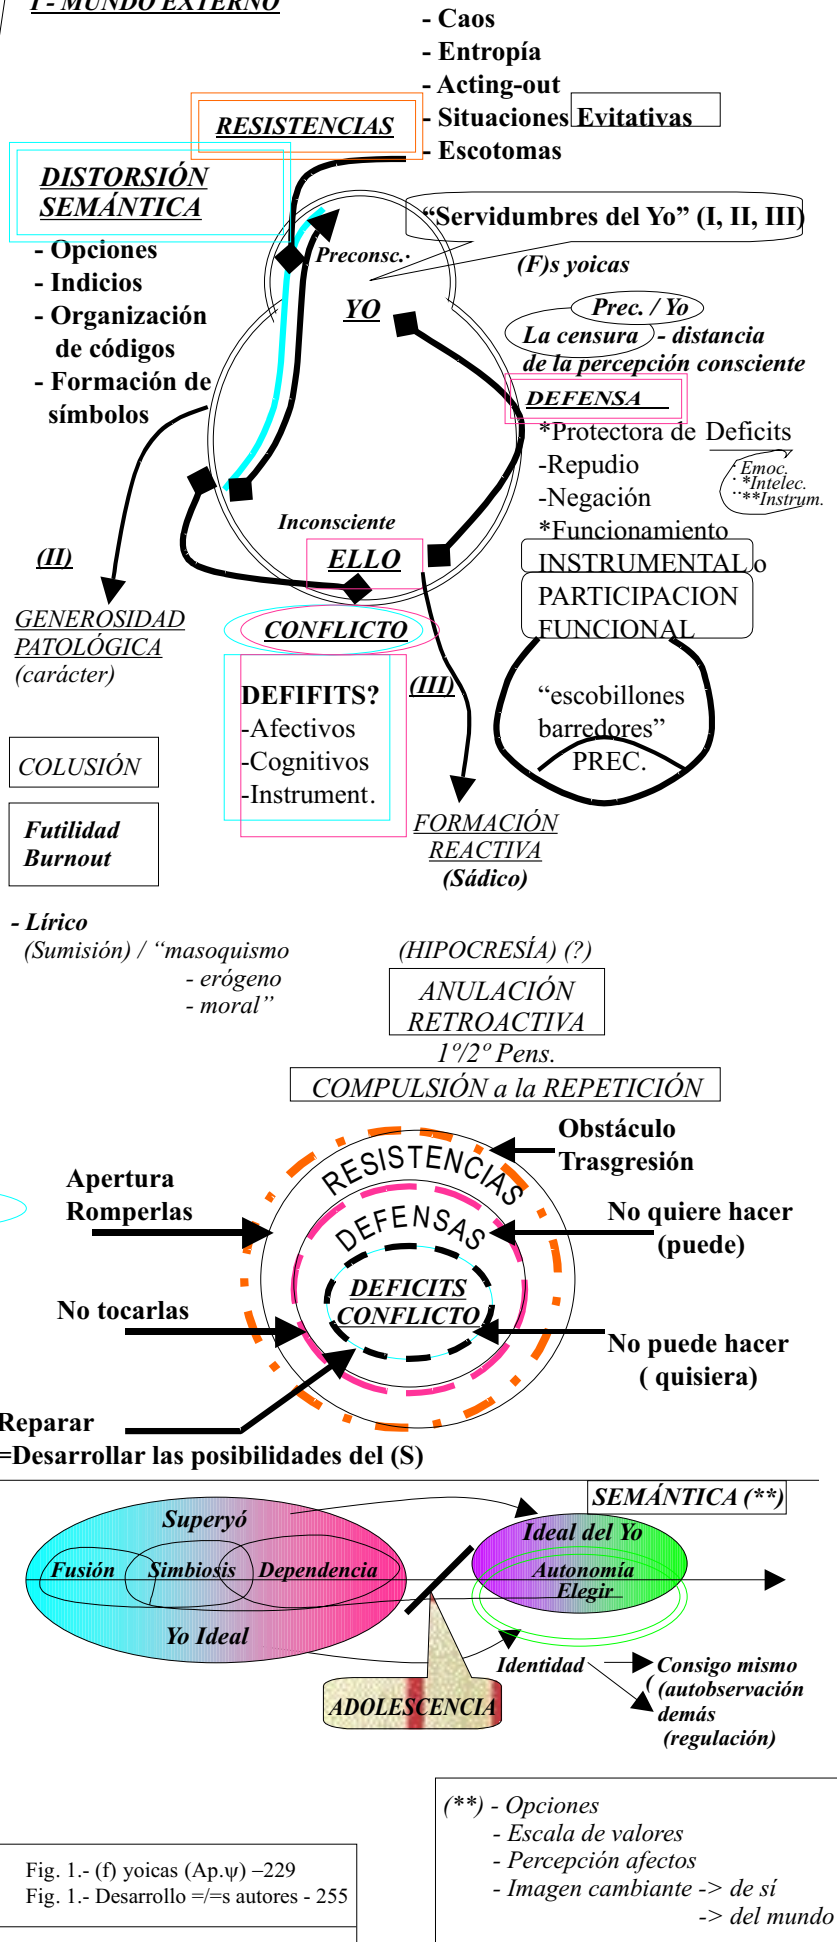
I - MUNDO EXTERNO

- Caos
- Entropía
- Acting-out
- Situaciones Evitativas
- Escotomas

RESISTENCIAS

DISTORSIÓN SEMÁNTICA
- Opciones
- Indicios
- Organización de códigos
- Formación de símbolos

"Servidumbres del Yo" (I, II, III)
Preconsc.
(F)s yoicas

YO

Prec. / Yo
La censura - distancia de la percepción consciente

DEFENSA
*Protectora de Deficits
-Repudio
-Negación
*Funcionamiento INSTRUMENTAL o PARTICIPACION FUNCIONAL

Emoc.
*Intelec.
**Instrum.

Inconsciente
ELLO

(II)
GENEROSIDAD PATOLÓGICA (carácter)

CONFLICTO

DEFIFITS?
-Afectivos
-Cognitivos
-Instrument.

(III)

"escobillones barredores"
PREC.

COLUSIÓN

Futilidad
Burnout

FORMACIÓN REACTIVA
(Sádico)

- Lírico
(Sumisión) / "masoquismo
- erógeno
- moral"

(HIPOCRESÍA) (?)
ANULACIÓN RETROACTIVA
1º/2º Pens.
COMPULSIÓN a la REPETICIÓN

Obstáculo
Trasgresión

Apertura
Romperlas

RESISTENCIAS
DEFENSAS
DEFICITS
CONFLICTO

No quiere hacer
(puede)

No tocarlas

No puede hacer
( quisiera)

Reparar
=Desarrollar las posibilidades del (S)

SEMÁNTICA (**)

Superyó
Fusión
Simbiosis
Dependencia
Yo Ideal

Ideal del Yo
Autonomía
Elegir

Identidad
Consigo mismo
(autobservación
demás
(regulación)

ADOLESCENCIA

(**) - Opciones
- Escala de valores
- Percepción afectos
- Imagen cambiante -> de sí
-> del mundo

Fig. 1.- (f) yoicas (Ap.ψ) –229
Fig. 1.- Desarrollo =/=s autores - 255